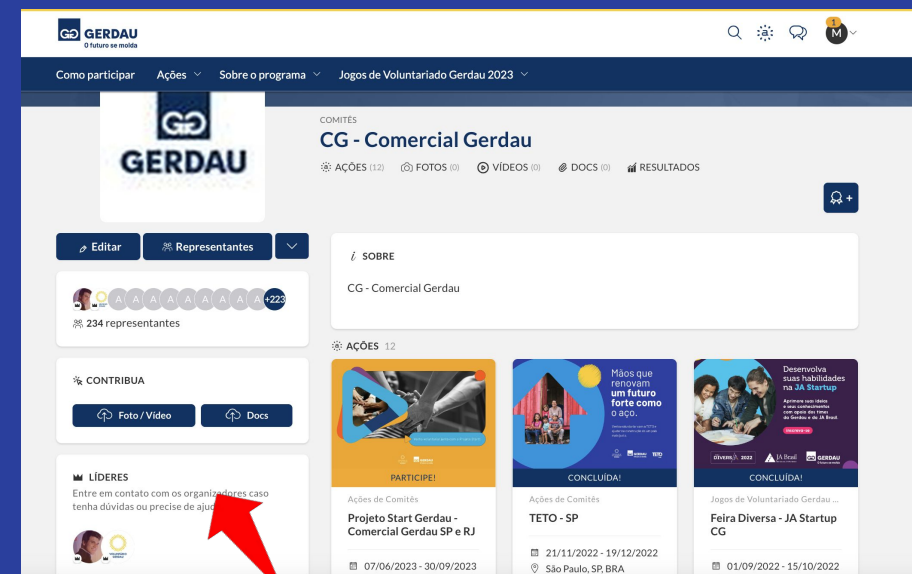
GERDAU
O futuro se molda

1
M

Como participar Ações Sobre o programa Jogos de Voluntariado Gerdau 2023

GERDAU

COMITÊS
CG - Comercial Gerdau
AÇÕES (12) FOTOS (0) VÍDEOS (0) DOCS (0) RESULTADOS

Editar Representantes

A A A A A A A A A +223
234 representantes

CONTRIBUA
Foto / Vídeo Docs

LÍDERES
Entre em contato com os organizadores caso tenha dúvidas ou precise de aju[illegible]

SOBRE
CG - Comercial Gerdau

AÇÕES 12

PARTICIPE!
Ações de Comitês
Projeto Start Gerdau - Comercial Gerdau SP e RJ
07/06/2023 - 30/09/2023

Mãos que renovam um futuro forte como o aço.
CONCLUÍDA!
Ações de Comitês
TETO - SP
21/11/2022 - 19/12/2022
São Paulo, SP, BRA

Desenvolva suas habilidades na JA Startup
DIVERSA 2022 JA Brasil GERDAU
CONCLUÍDA!
Jogos de Voluntariado Gerdau ...
Feira Diversa - JA Startup CG
01/09/2022 - 15/10/2022